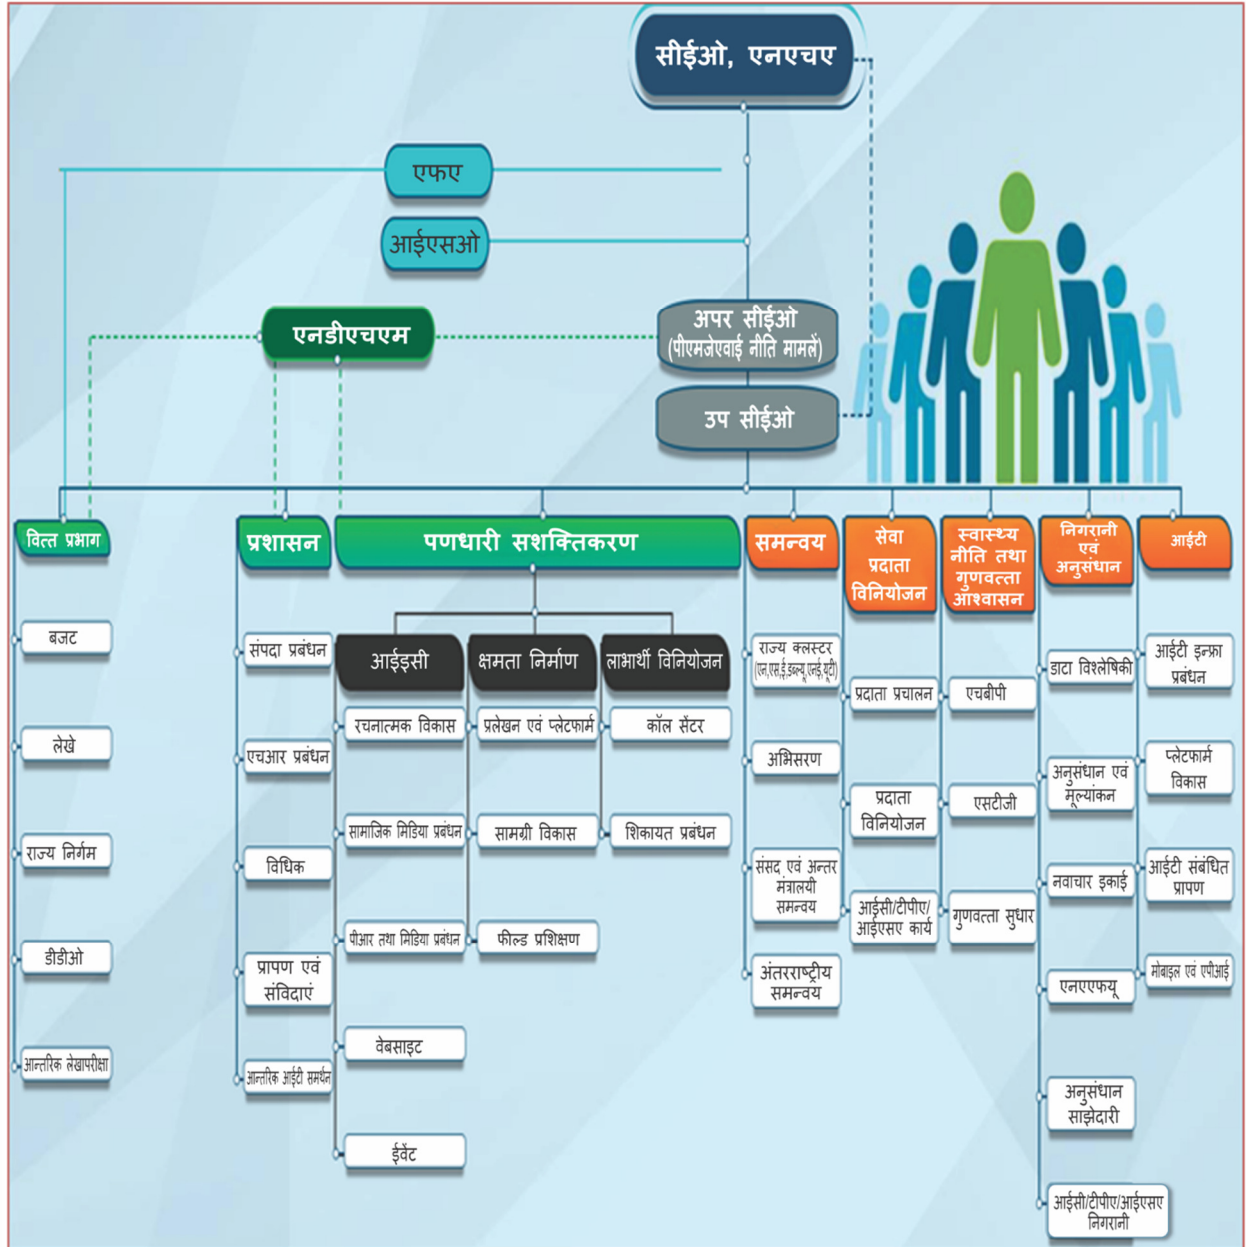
सीईओ, एनएचए

एफए

आईएसओ

एनडीएचएम

अपर सीईओ (पीएमजेएवाई नीति मामलें)

उप सीईओ

वित्त प्रभाग

बजट

लेखे

राज्य निर्गम

डीडीओ

आन्तरिक लेखापरीक्षा

प्रशासन

संपदा प्रबंधन

एचआर प्रबंधन

विधिक

प्रापण एवं संविदाएं

आन्तरिक आईटी समर्थन

पणधारी सशक्तिकरण

आईइसी

रचनात्मक विकास

सामाजिक मिडिया प्रबंधन

पीआर तथा मिडिया प्रबंधन

वेबसाइट

ईवेंट

क्षमता निर्माण

प्रलेखन एवं प्लेटफार्म

सामग्री विकास

फील्ड प्रशिक्षण

लाभार्थी विनियोजन

कॉल सेंटर

शिकायत प्रबंधन

समन्वय

राज्य क्लस्टर (एन,एस,ई,डब्ल्यू,एनई,यूटी)

अभिसरण

संसद एवं अन्तर मंत्रालयी समन्वय

अंतरराष्ट्रीय समन्वय

सेवा प्रदाता विनियोजन

प्रदाता प्रचालन

प्रदाता विनियोजन

आईईसी/टीपीए/आईएसए कार्य

स्वास्थ्य नीति तथा गुणवत्ता आश्वासन

एचबीपी

एसटीजी

गुणवत्ता सुधार

निगरानी एवं अनुसंधान

डाटा विश्लेषिकी

अनुसंधान एवं मूल्यांकन

नवाचार इकाई

एनएएफयू

अनुसंधान साझेदारी

आईसी/टीपीए/आईएसए निगरानी

आईटी

आईटी इन्फ्रा प्रबंधन

प्लेटफार्म विकास

आईटी संबंधित प्रापण

मोबाइल एवं एपीआई